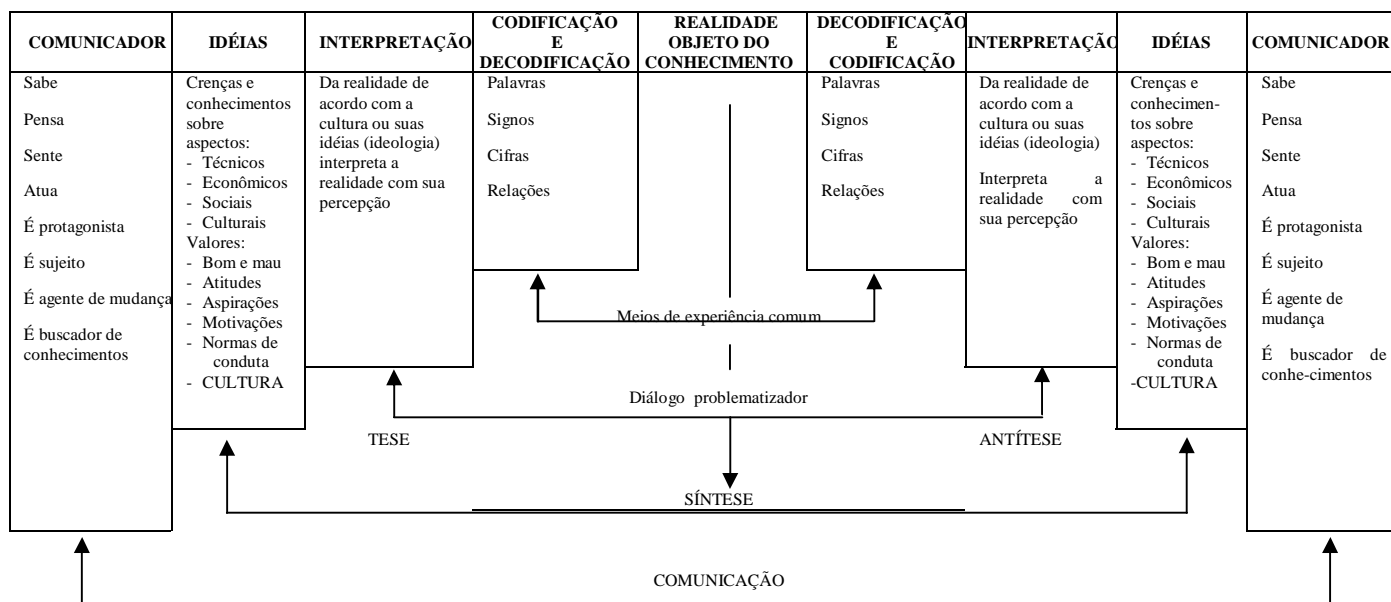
| COMUNICADOR | IDÉIAS | INTERPRETAÇÃO | CODIFICAÇÃO E DECODIFICAÇÃO | REALIDADE OBJETO DO CONHECIMENTO | DECODIFICAÇÃO E CODIFICAÇÃO | INTERPRETAÇÃ | IDÉIAS | COMUNICADOR |
|---|---|---|---|---|---|---|---|---|
| Sabe<br>Pensa<br>Sente<br>Atua<br>É protagonista<br>É sujeito<br>É agente de mudança<br>É buscador de conhecimentos | Crenças e conhecimentos sobre aspectos:<br>- Técnicos<br>- Econômicos<br>- Sociais<br>- Culturais<br>Valores:<br>- Bom e mau<br>- Atitudes<br>- Aspirações<br>- Motivações<br>- Normas de conduta<br>- CULTURA | Da realidade de acordo com a cultura ou suas idéias (ideologia) interpreta a realidade com sua percepção | Palavras<br>Signos<br>Cifras<br>Relações | | Palavras<br>Signos<br>Cifras<br>Relações | Da realidade de acordo com a cultura ou suas idéias (ideologia)<br>Interpreta a realidade com sua percepção | Crenças e conhecimentos sobre aspectos:<br>- Técnicos<br>- Econômicos<br>- Sociais<br>- Culturais<br>Valores:<br>- Bom e mau<br>- Atitudes<br>- Aspirações<br>- Motivações<br>- Normas de conduta<br>-CULTURA | Sabe<br>Pensa<br>Sente<br>Atua<br>É protagonista<br>É sujeito<br>É agente de mudança<br>É buscador de conhe-cimentos |

Meios de experiência comum

Diálogo problematizador

TESE

ANTÍTESE

SÍNTESE

COMUNICAÇÃO